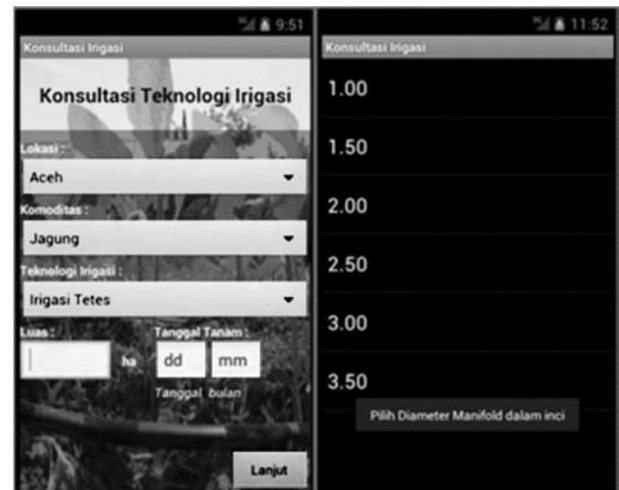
9:51

Konsultasi Irigasi

Konsultasi Teknologi Irigasi

Lokasi :

Aceh

Komoditas :

Jagung

Teknologi Irigasi :

Irigasi Tetes

Luas :

ha

Tanggal Tanam :

dd

mm

Tanggal bulan

Lanjut

11:52

Konsultasi Irigasi

1.00

1.50

2.00

2.50

3.00

3.50

Pilih Diameter Manifold dalam inci